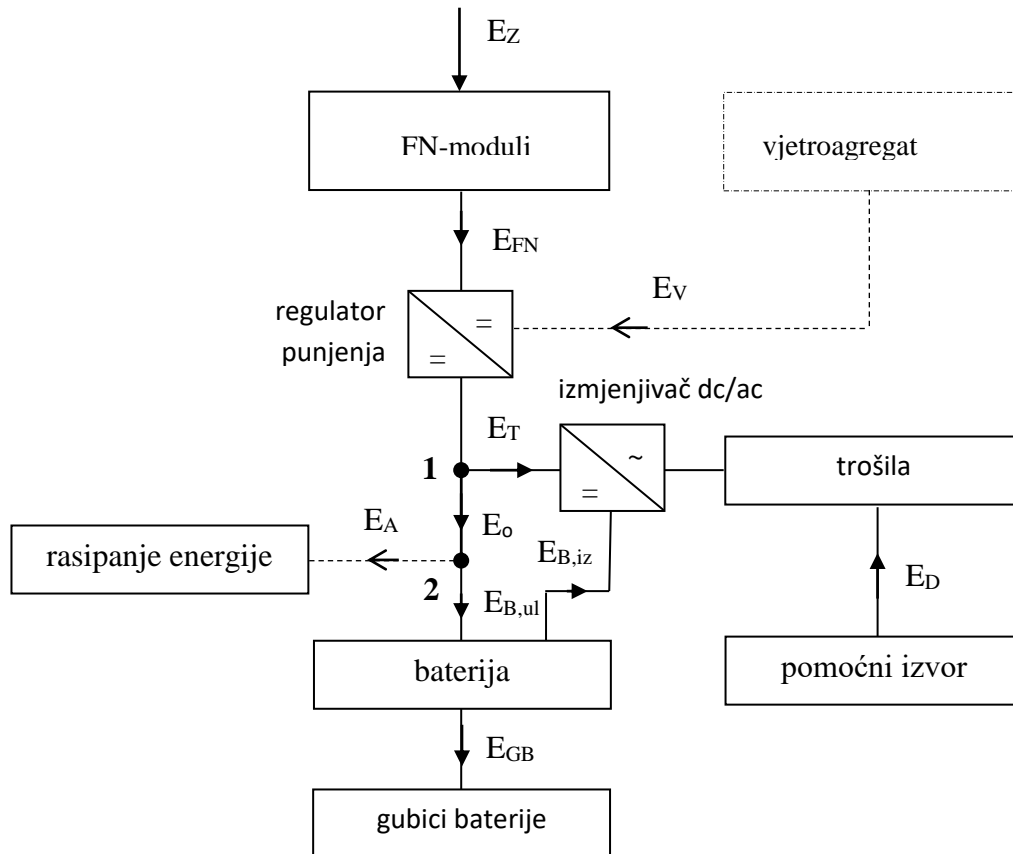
$E_Z$

FN-moduli

vjetroagregat

$E_{FN}$

$E_V$

regulator punjenja

=

=

izmjenjivač dc/ac

$E_T$

~

=

trošila

1

$E_A$

$E_o$

rasipanje energije

$E_{B,iz}$

2

$E_{B,ul}$

$E_D$

baterija

pomoćni izvor

$E_{GB}$

gubici baterije